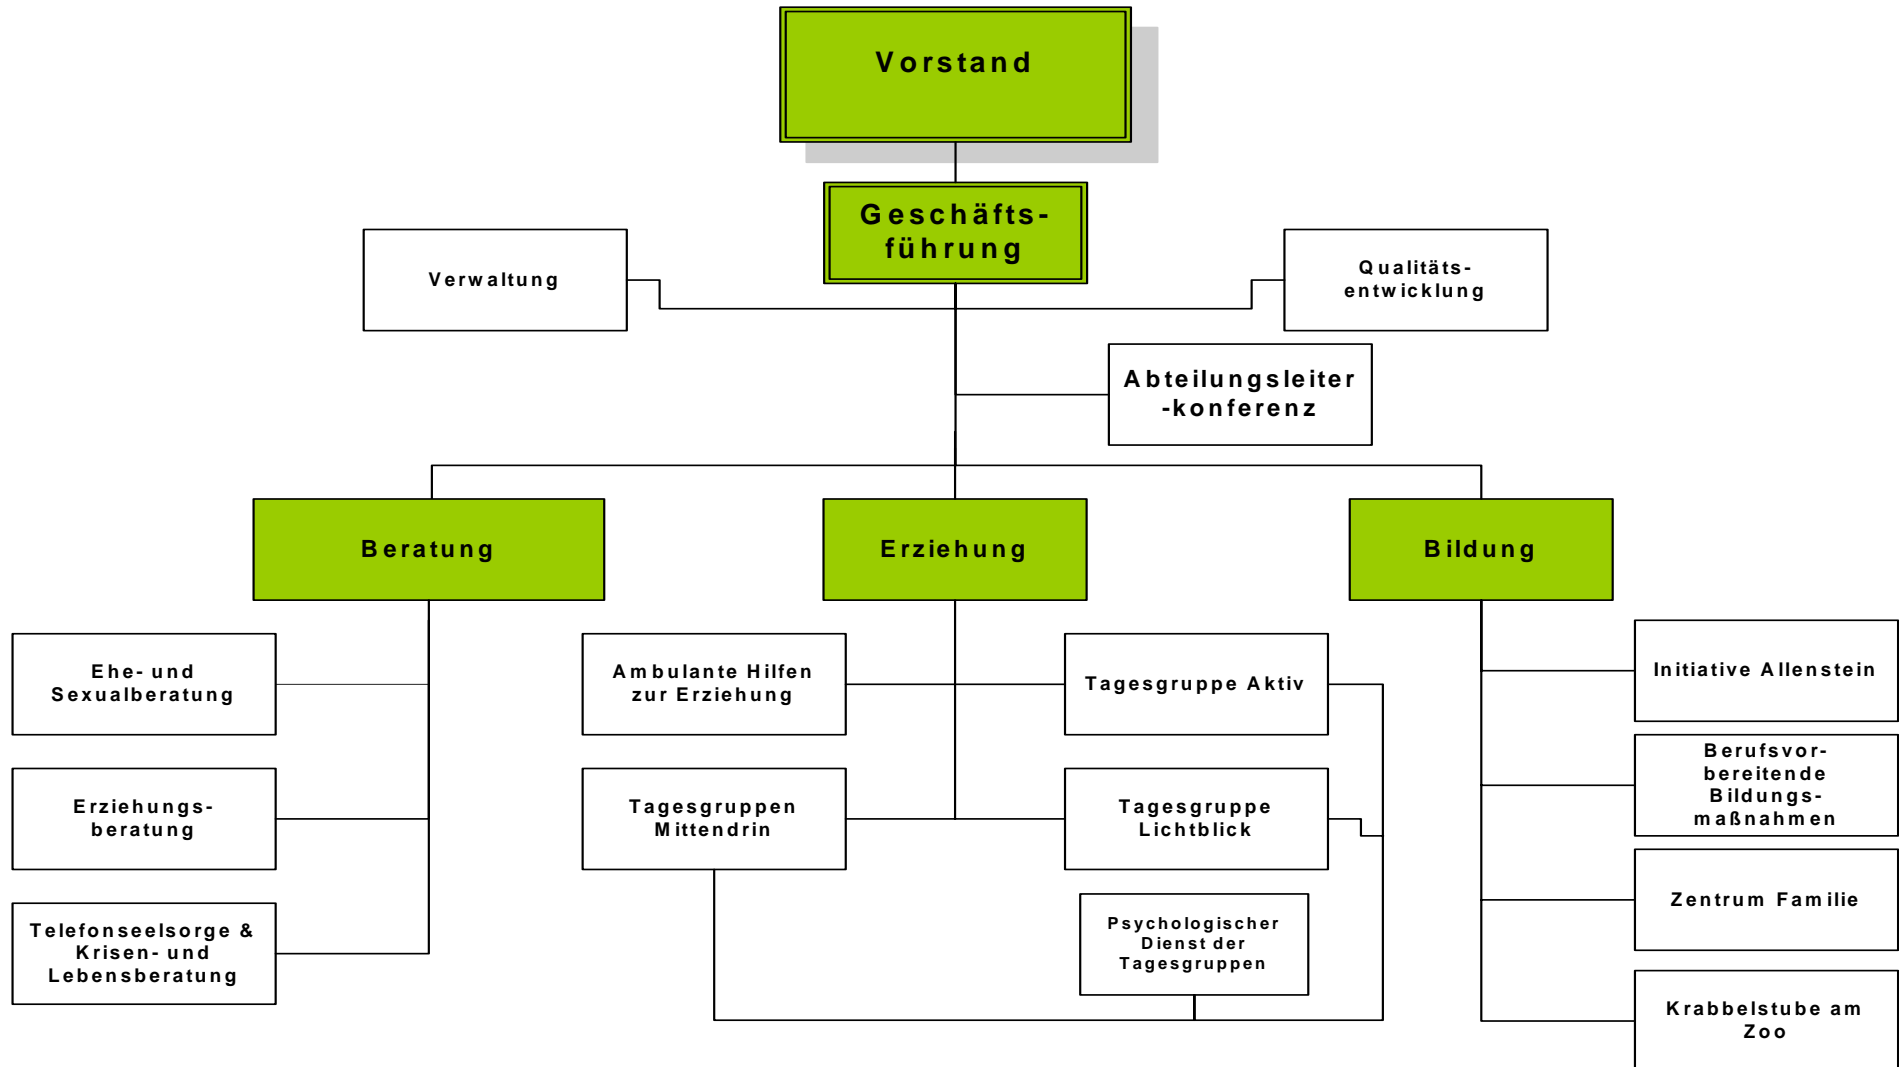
Vorstand

Geschäftsführung

Verwaltung

Qualitätsentwicklung

Abteilungsleiter-konferenz

Beratung

Erziehung

Bildung

Ehe- und Sexualberatung

Erziehungsberatung

Telefonseelsorge & Krisen- und Lebensberatung

Ambulante Hilfen zur Erziehung

Tagesgruppe Aktiv

Tagesgruppen Mittendrin

Tagesgruppe Lichtblick

Psychologischer Dienst der Tagesgruppen

Initiative Allenstein

Berufsvorbereitende Bildungsmaßnahmen

Zentrum Familie

Krabbelstube am Zoo